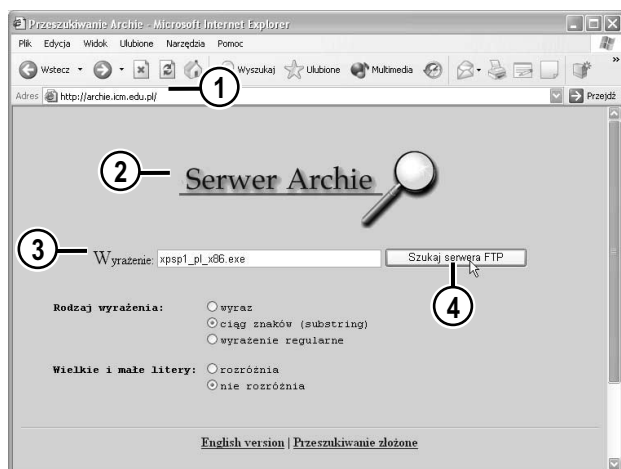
Przeszukiwanie Archie - Microsoft Internet Explorer

Plik Edycja Widok Ulubione Narzędzia Pomoc

Wstecz Wyszukaj Ulubione Multimedia

Adres http://archie.icm.edu.pl/ Przejdź

1

2

Serwer Archie

3

Wyrażenie: xpsp1_pl_x86.exe

Szukaj serwera FTP

4

Rodzaj wyrażenia: wyraz
ciąg znaków (substring)
wyrażenie regularne

Wielkie i małe litery: rozróżnia
nie rozróżnia

English version | Przeszukiwanie złożone